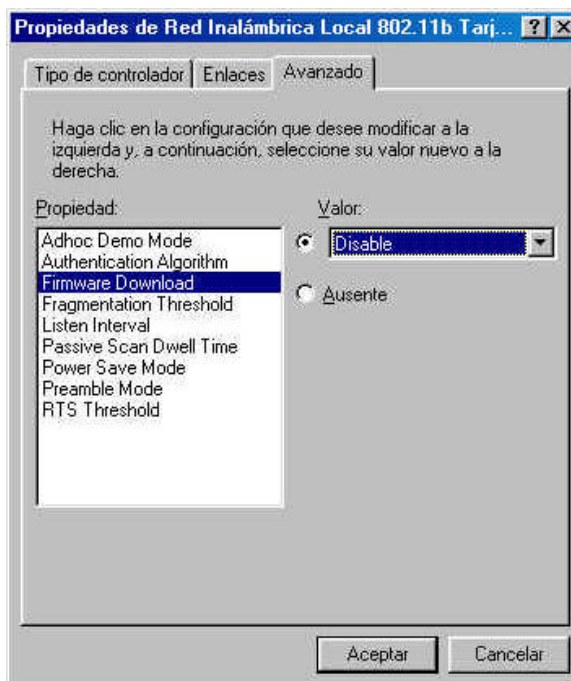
Propiedades de Red Inalámbrica Local 802.11b Tarj... ? X

Tipo de controlador | Enlaces | Avanzado

Haga clic en la configuración que desee modificar a la izquierda y, a continuación, seleccione su valor nuevo a la derecha.

Propiedad:

Adhoc Demo Mode
Authentication Algorithm
Firmware Download
Fragmentation Threshold
Listen Interval
Passive Scan Dwell Time
Power Save Mode
Preamble Mode
RTS Threshold

Valor:

Disable

Ausente

Aceptar

Cancelar